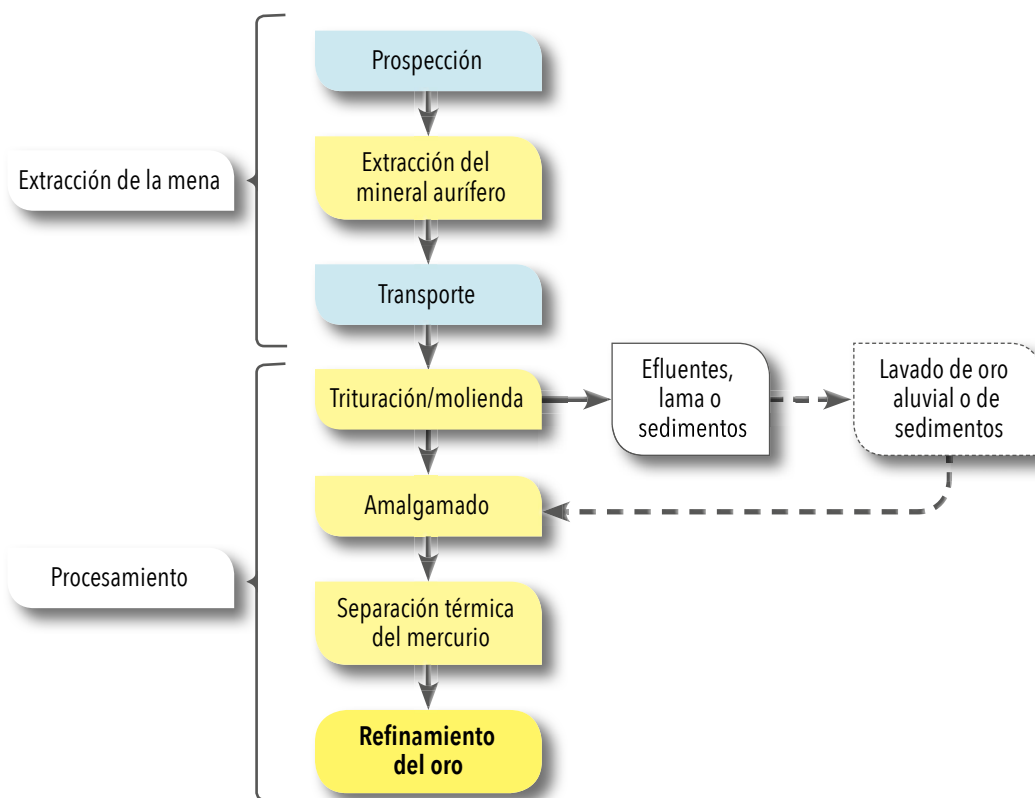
Extracción de la mena

Prospección

Extracción del mineral aurífero

Transporte

Procesamiento

Trituración/molienda

Efluentes, lama o sedimentos

Lavado de oro aluvial o de sedimentos

Amalgamado

Separación térmica del mercurio

**Refinamiento del oro**